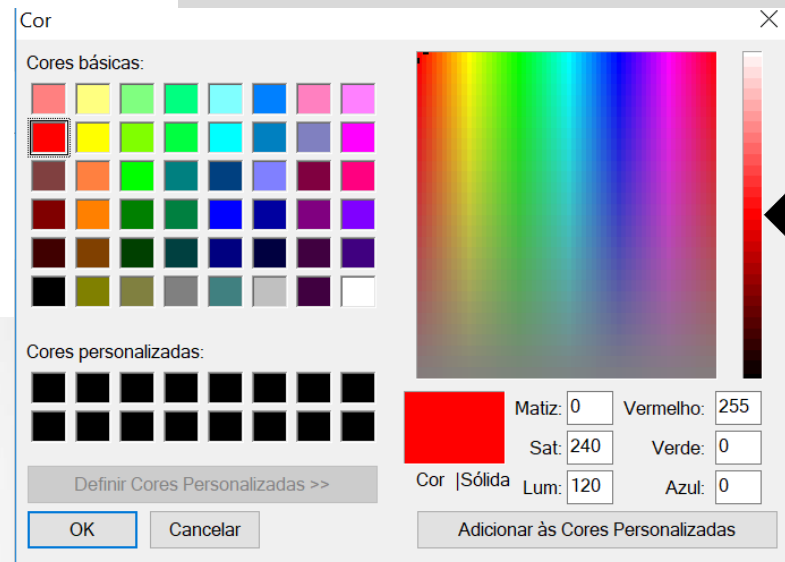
Cor

Cores básicas:

Cores personalizadas:

Definir Cores Personalizadas >>

OK

Cancelar

Cor |Sólida

Matiz: 0

Sat: 240

Lum: 120

Vermelho: 255

Verde: 0

Azul: 0

Adicionar às Cores Personalizadas